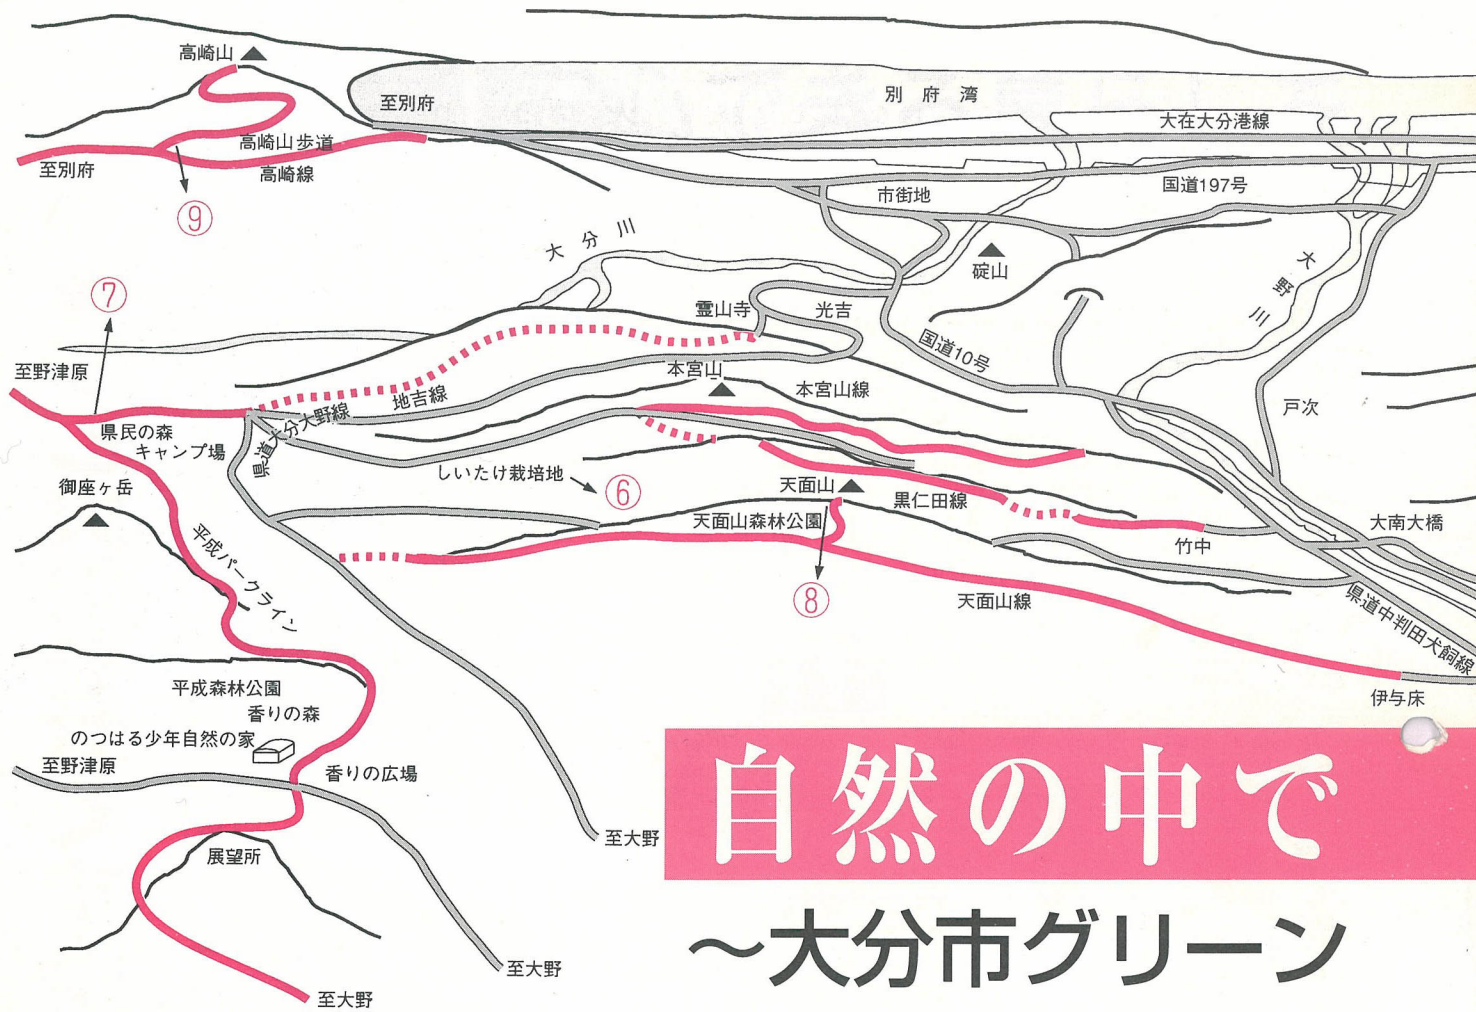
高崎山
至別府
別府湾
大在大分港線
高崎山歩道
至別府
高崎線
⑨
市街地
国道197号
大分川
硴山
大野川
⑦
霊山寺
光吉
国道10号
至野津原
本宮山
本宮山線
地吉線
県道大分大野線
戸次
県民の森キャンプ場
しいたけ栽培地
⑥
御座ヶ岳
天面山
黒仁田線
天面山森林公園
大南大橋
竹中
平成パークライン
⑧
天面山線
県道中判田犬飼線
伊与床
平成森林公園
香りの森
のつはる少年自然の家
至野津原
香りの広場
至大野
展望所
至大野
至大野

自然の中で
～大分市グリーン